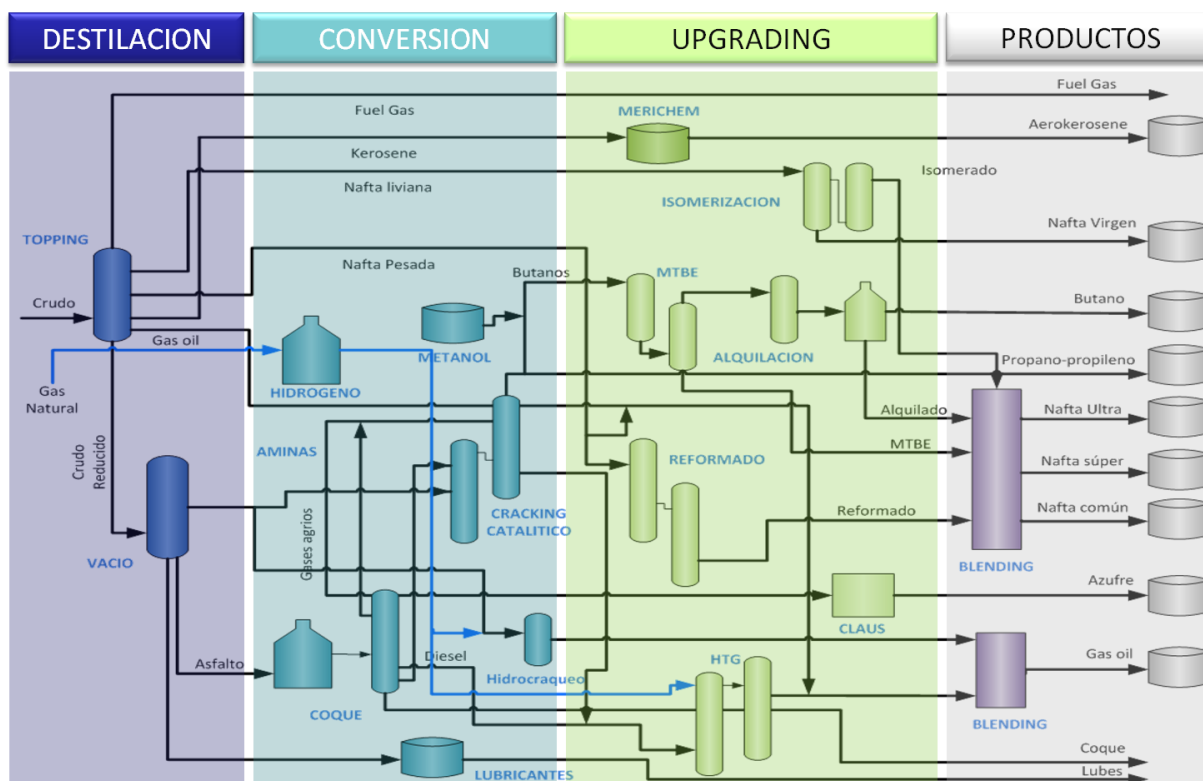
DESTILACION

CONVERSION

UPGRADING

PRODUCTOS

Fuel Gas

Fuel Gas

MERICHEM

Aerokerosene

Kerosene

Nafta liviana

Isomerado

ISOMERIZACION

TOPPING

Nafta Virgen

Nafta Pesada

Butanos

MTBE

Butano

Crudo

Gas oil

METANOL

ALQUILACION

Propano-propileno

Gas Natural

HIDROGENO

Alquilado

Nafta Ultra

Crudo Reducido

AMINAS

MTBE

REFORMADO

Nafta súper

CRACKING CATALITICO

Nafta común

Reformado

Gases agrios

VACIO

BLENDING

Azufre

CLAUS

Diesel

Gas oil

Asfalto

HTG

Hidrocraqueo

BLENDING

COQUE

Coque

LUBRICANTES

Lubes